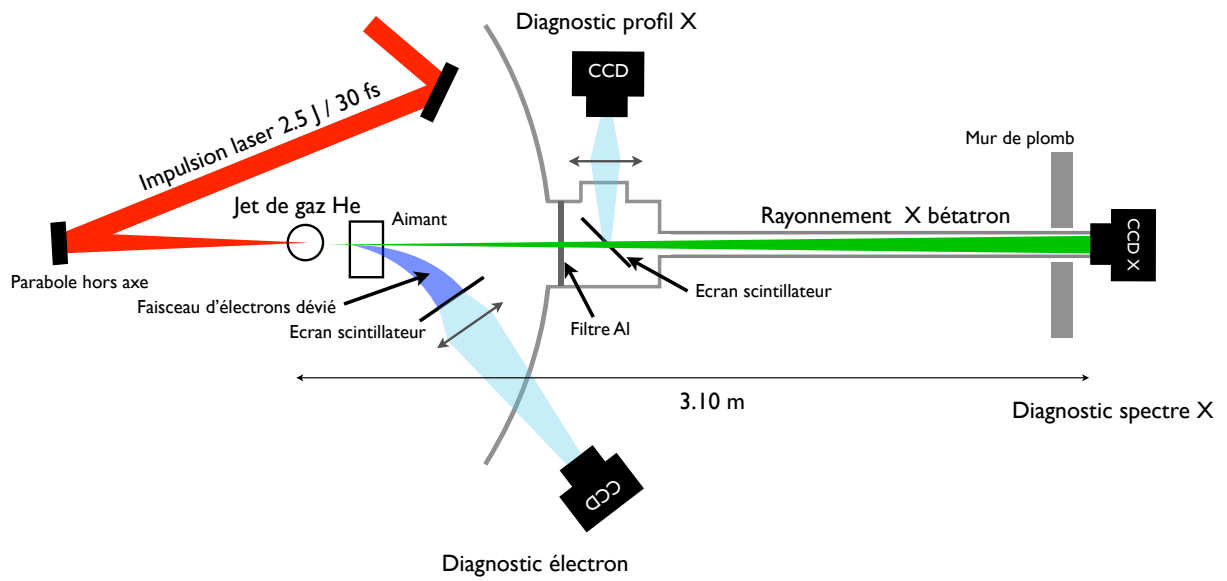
Diagnostic profil X

CCD

Impulsion laser 2.5 J / 30 fs

Mur de plomb

Jet de gaz He

Aimant

Rayonnement X bétatron

CCD X

Parabole hors axe

Faisceau d'électrons dévié

Ecran scintillateur

Ecran scintillateur

Filtre Al

3.10 m

Diagnostic spectre X

CCD

Diagnostic électron